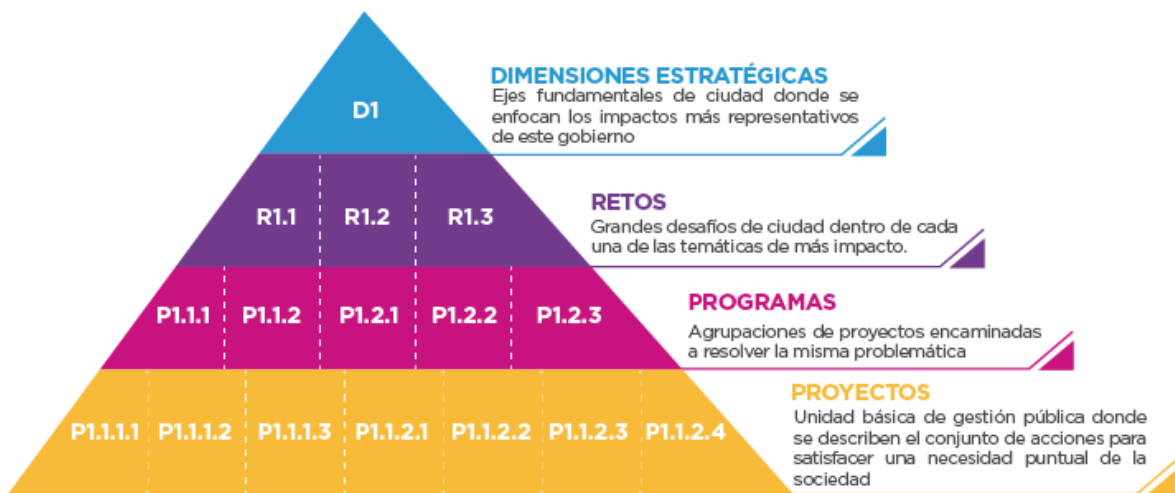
D1

DIMENSIONES ESTRATÉGICAS
Ejes fundamentales de ciudad donde se enfocan los impactos más representativos de este gobierno

R1.1 R1.2 R1.3

RETOS
Grandes desafíos de ciudad dentro de cada una de las temáticas de más impacto.

P1.1.1 P1.1.2 P1.2.1 P1.2.2 P1.2.3

PROGRAMAS
Agrupaciones de proyectos encaminadas a resolver la misma problemática

P1.1.1.1 P1.1.1.2 P1.1.1.3 P1.1.2.1 P1.1.2.2 P1.1.2.3 P1.1.2.4

PROYECTOS
Unidad básica de gestión pública donde se describen el conjunto de acciones para satisfacer una necesidad puntual de la sociedad